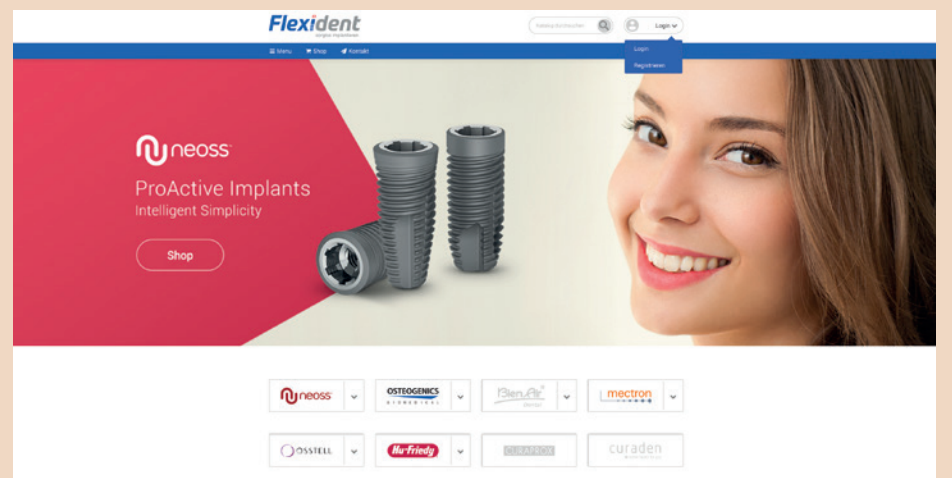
Flexident
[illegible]

Katalog durchsuchen

Login

Login
Registrieren

Menu Shop Kontakt

neoss
ProActive Implants
Intelligent Simplicity

Shop

neoss
OSTEOGENICS BIOMEDICAL
Bien-Air Dental
mectron
OSSTELL
Hu-Friedy
CURAPROX
curaden